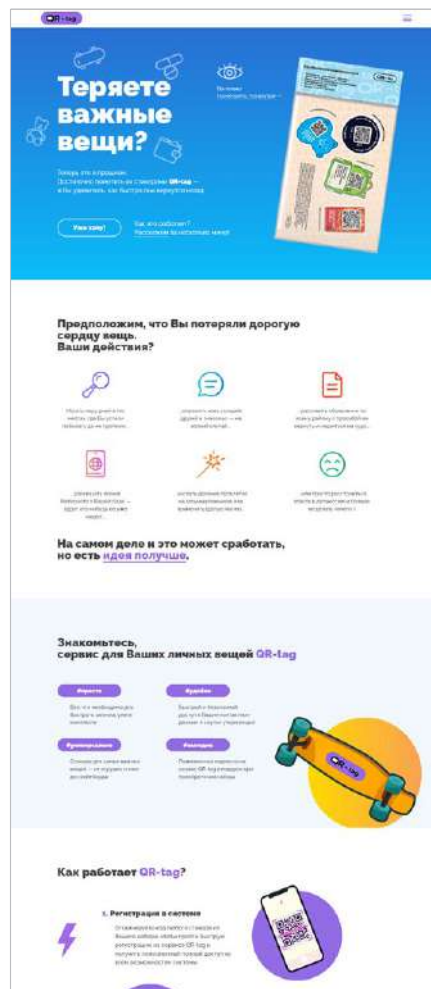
QR-tag

Теряете важные вещи?

Теперь это в прошлом. Достаточно пометить их стикерами QR-tag — и Вы узнаете, как быстро их вернуть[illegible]

Хочу такой!

Как это работает? Расскажем за несколько минут

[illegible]

Предположим, что Вы потеряли дорогую сердцу вещь. Ваши действия?

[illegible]

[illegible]

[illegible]

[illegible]

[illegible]

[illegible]

На самом деле и это может сработать, но есть идея получше.

Знакомьтесь, сервис для Ваших личных вещей QR-tag

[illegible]

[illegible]

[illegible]

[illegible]

QR-tag

Как работает QR-tag?

1. Регистрация в системе

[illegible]